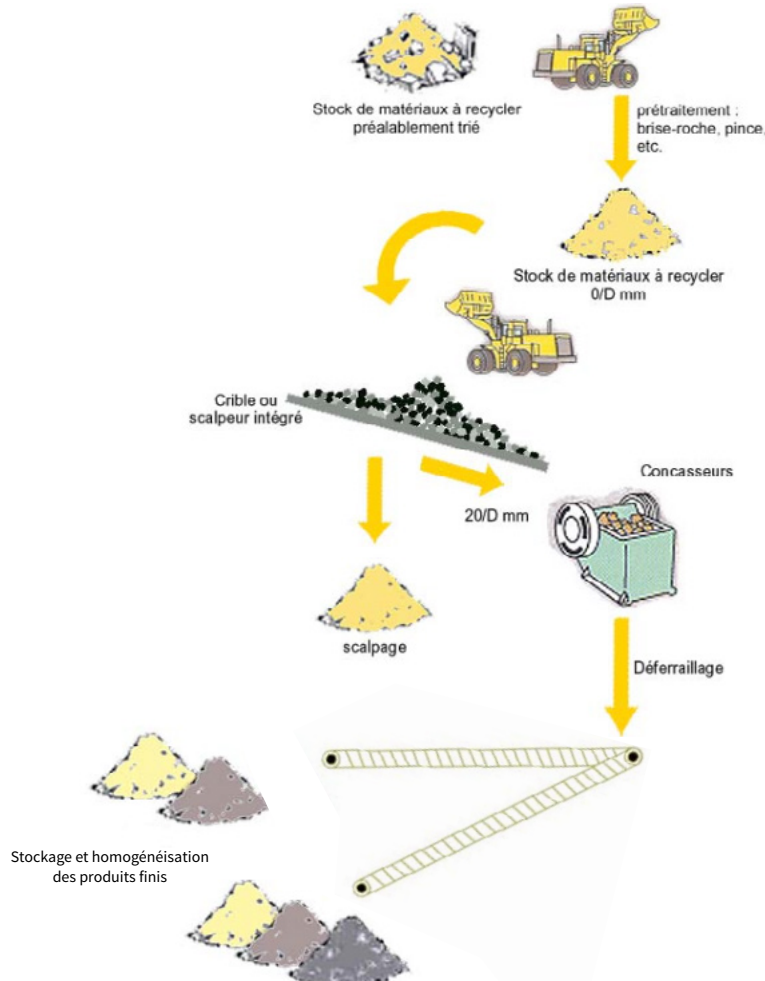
Stock de matériaux à recycler préalablement trié

prétraitement : brise-roche, pince, etc.

Stock de matériaux à recycler 0/D mm

Crible ou scalpeur intégré

Concasseurs

20/D mm

scalpage

Déferraillage

Stockage et homogénéisation des produits finis